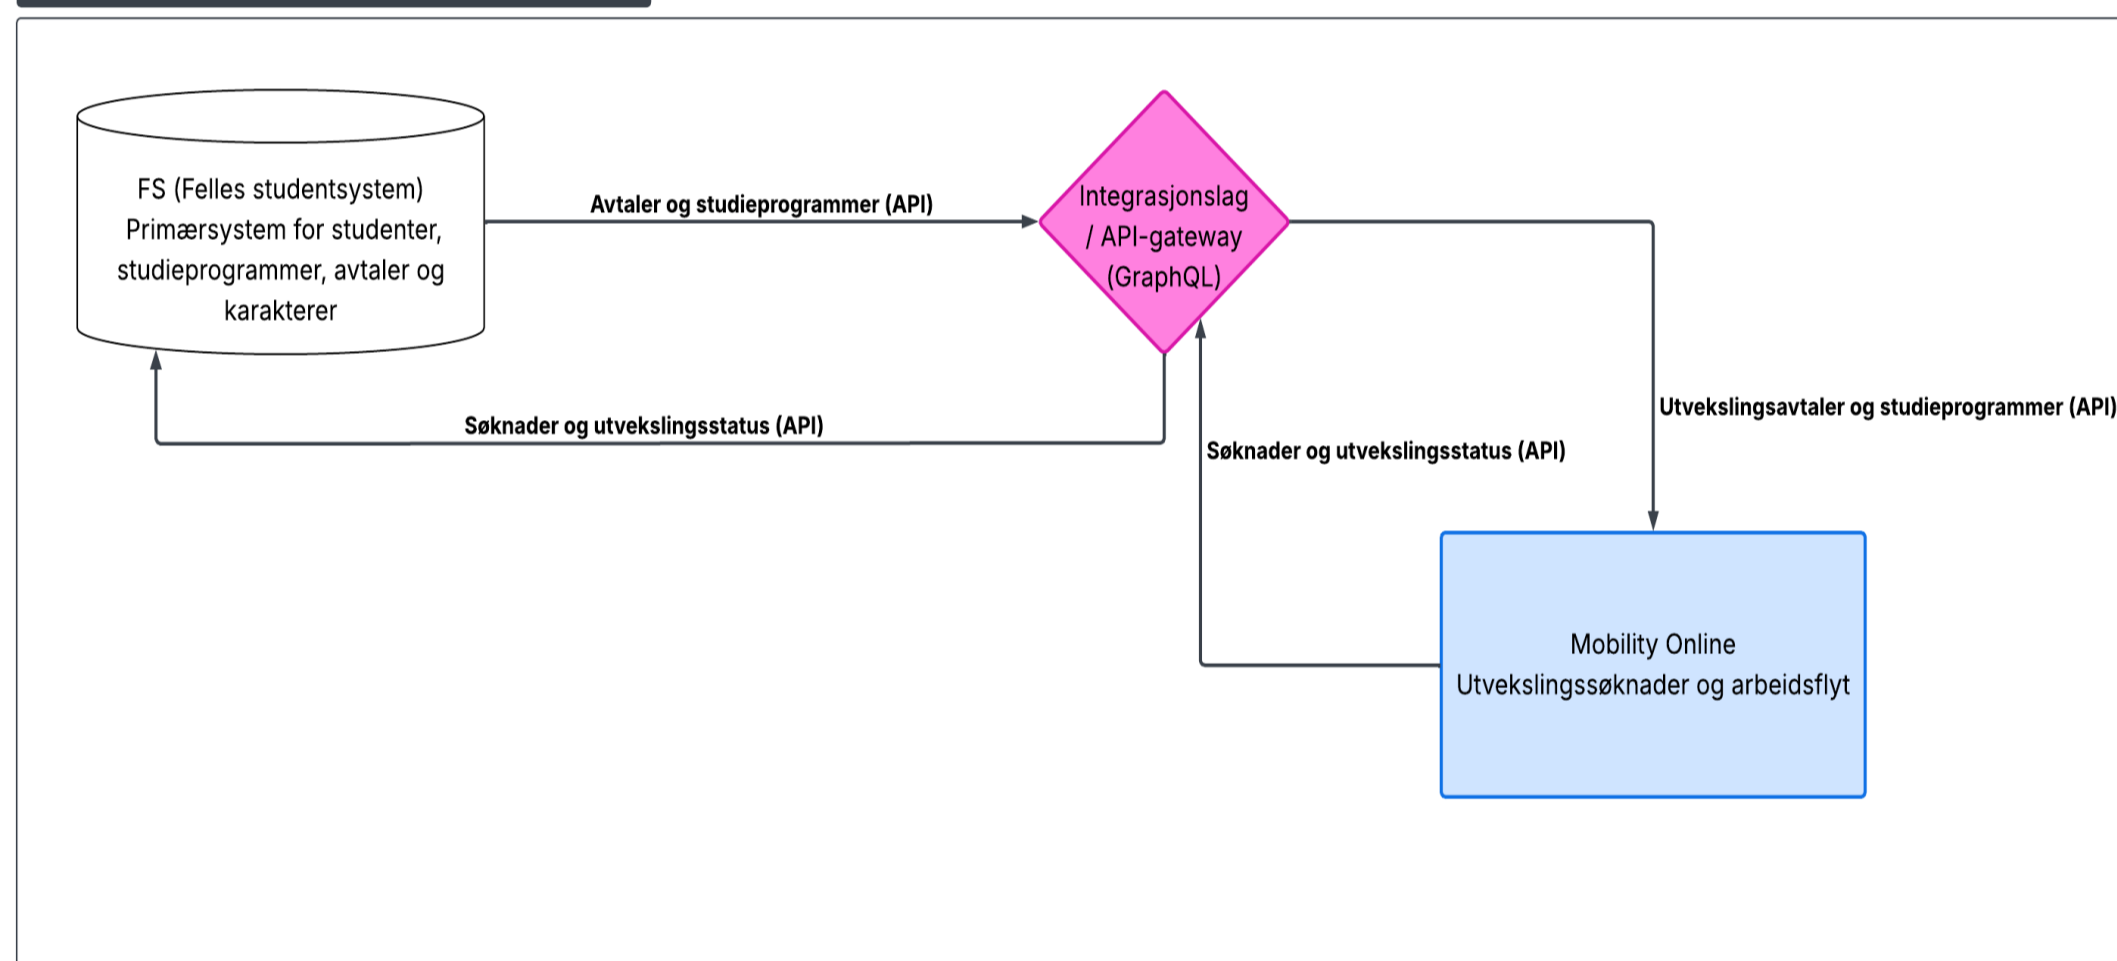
FS (Felles studentsystem)
Primærsystem for studenter, studieprogrammer, avtaler og karakterer

Avtaler og studieprogrammer (API)

Integrasjonslag / API-gateway (GraphQL)

Søknader og utvekslingsstatus (API)

Utvekslingsavtaler og studieprogrammer (API)

Søknader og utvekslingsstatus (API)

Mobility Online
Utvekslingssøknader og arbeidsflyt